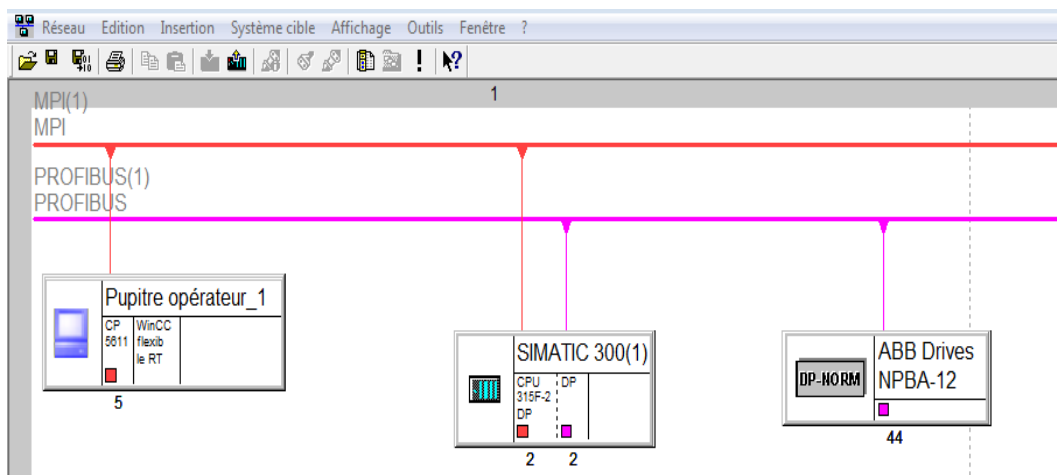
Réseau Edition Insertion Système cible Affichage Outils Fenêtre ?

1

MPI(1)
MPI

PROFIBUS(1)
PROFIBUS

Pupitre opérateur_1
CP 5611
WinCC flexible RT
5

SIMATIC 300(1)
CPU 315F-2 DP
DP
2 2

DP-NORM
ABB Drives NPBA-12
44